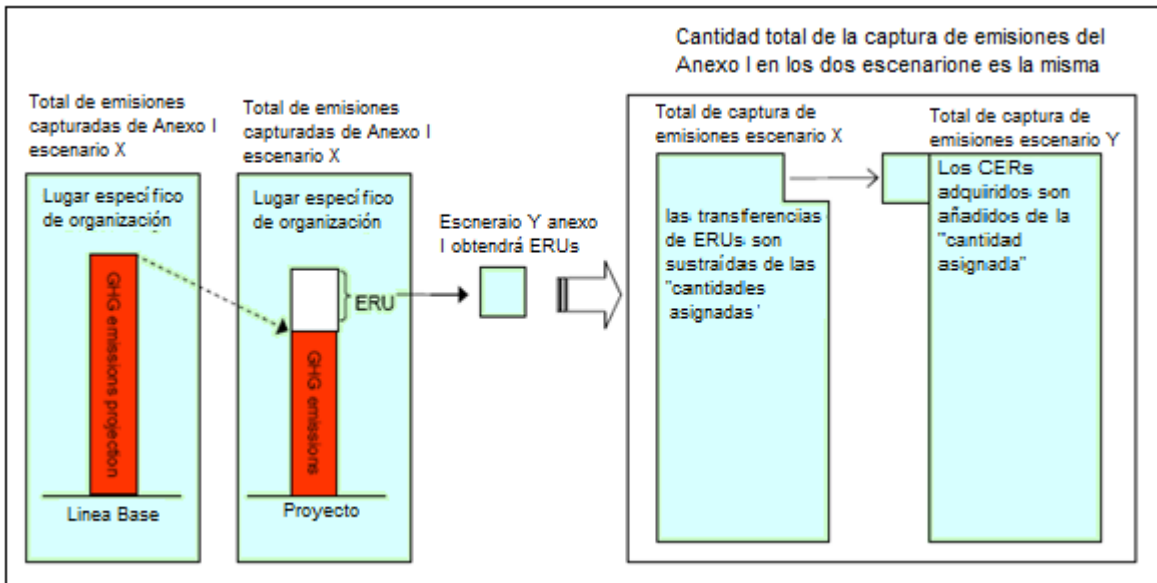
Cantidad total de la captura de emisiones del Anexo I en los dos escenarione es la misma

Total de emisiones capturadas de Anexo I escenario X

Lugar específico de organización

GHG emissions projection

Linea Base

Total de emisiones capturadas de Anexo I escenario X

Lugar específico de organización

ERU

GHG emissions

Proyecto

Escneraio Y anexo I obtendrá ERUs

Total de captura de emisiones escenario X

las transferencias de ERUs son sustraídas de las "cantidades asignadas'

Total de captura de emisiones escenario Y

Los CERs adquiridos son añadidos de la "cantidad asignada"